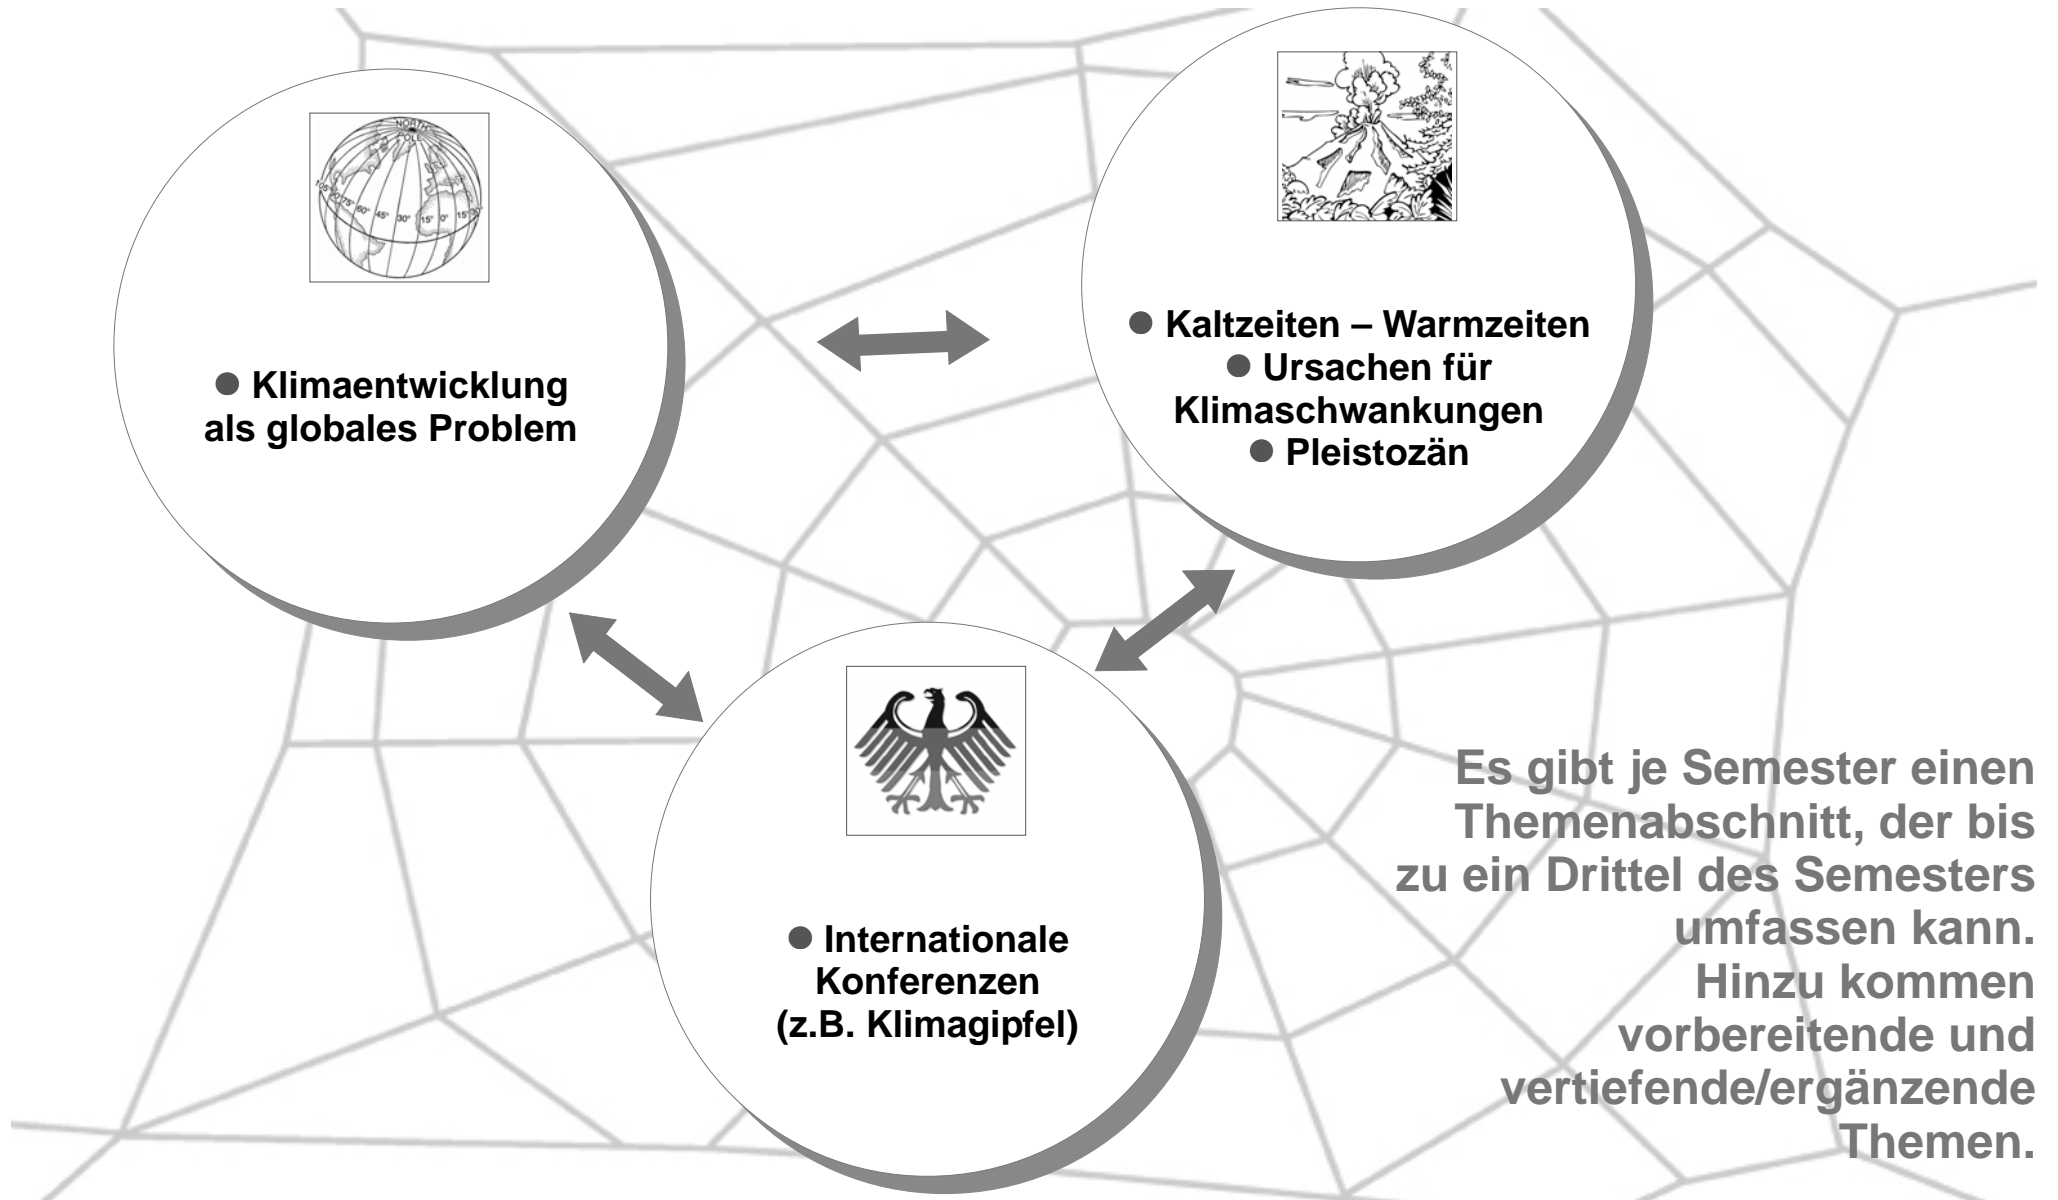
NORTH POL
105° 90° 75° 60° 45° 30° 15° 0° 15°

● Klimaentwicklung als globales Problem

● Kaltzeiten – Warmzeiten
● Ursachen für Klimaschwankungen
● Pleistozän

● Internationale Konferenzen (z.B. Klimagipfel)

Es gibt je Semester einen Themenabschnitt, der bis zu ein Drittel des Semesters umfassen kann.
Hinzu kommen vorbereitende und vertiefende/ergänzende Themen.